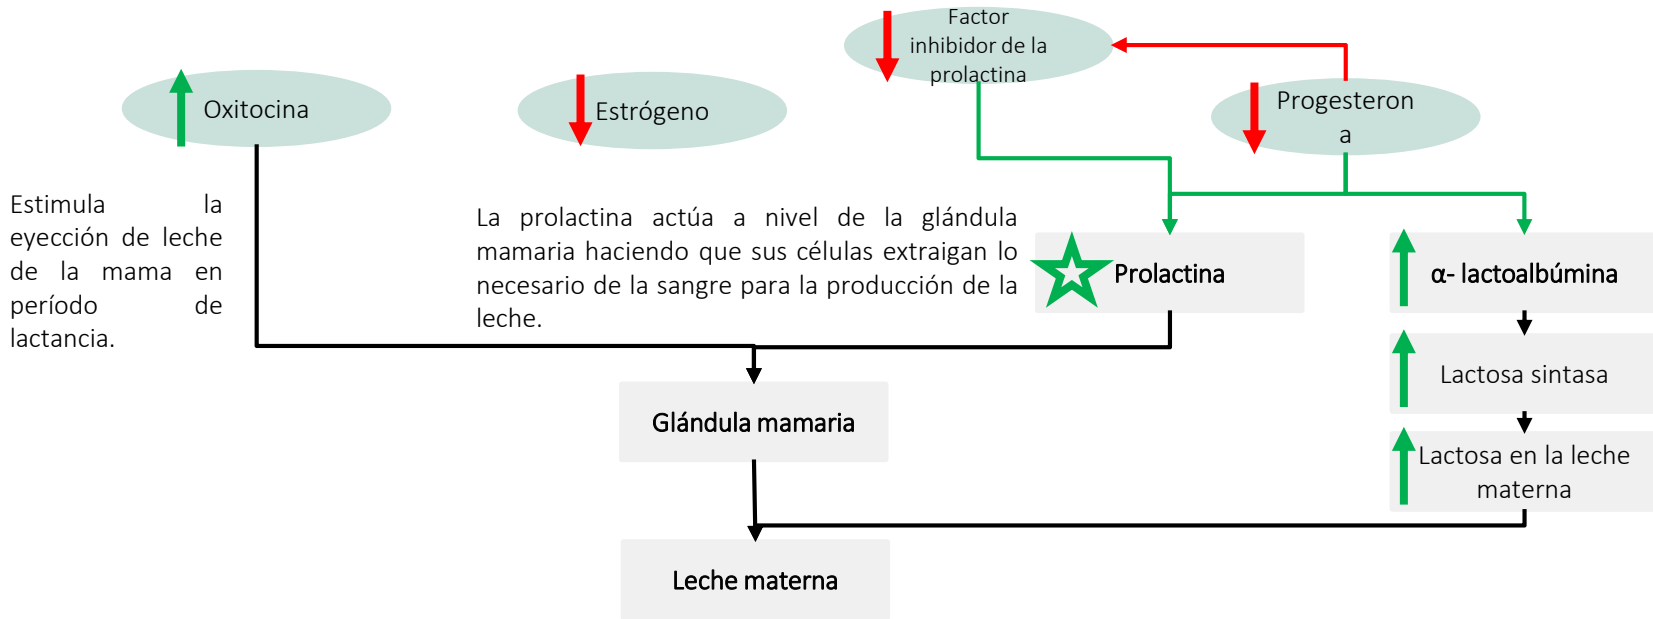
Factor inhibidor de la prolactina

Oxitocina

Estrógeno

Progesterona

Estimula la eyección de leche de la mama en período de lactancia.

La prolactina actúa a nivel de la glándula mamaria haciendo que sus células extraigan lo necesario de la sangre para la producción de la leche.

Prolactina

α- lactoalbúmina

Lactosa sintasa

Lactosa en la leche materna

Glándula mamaria

Leche materna